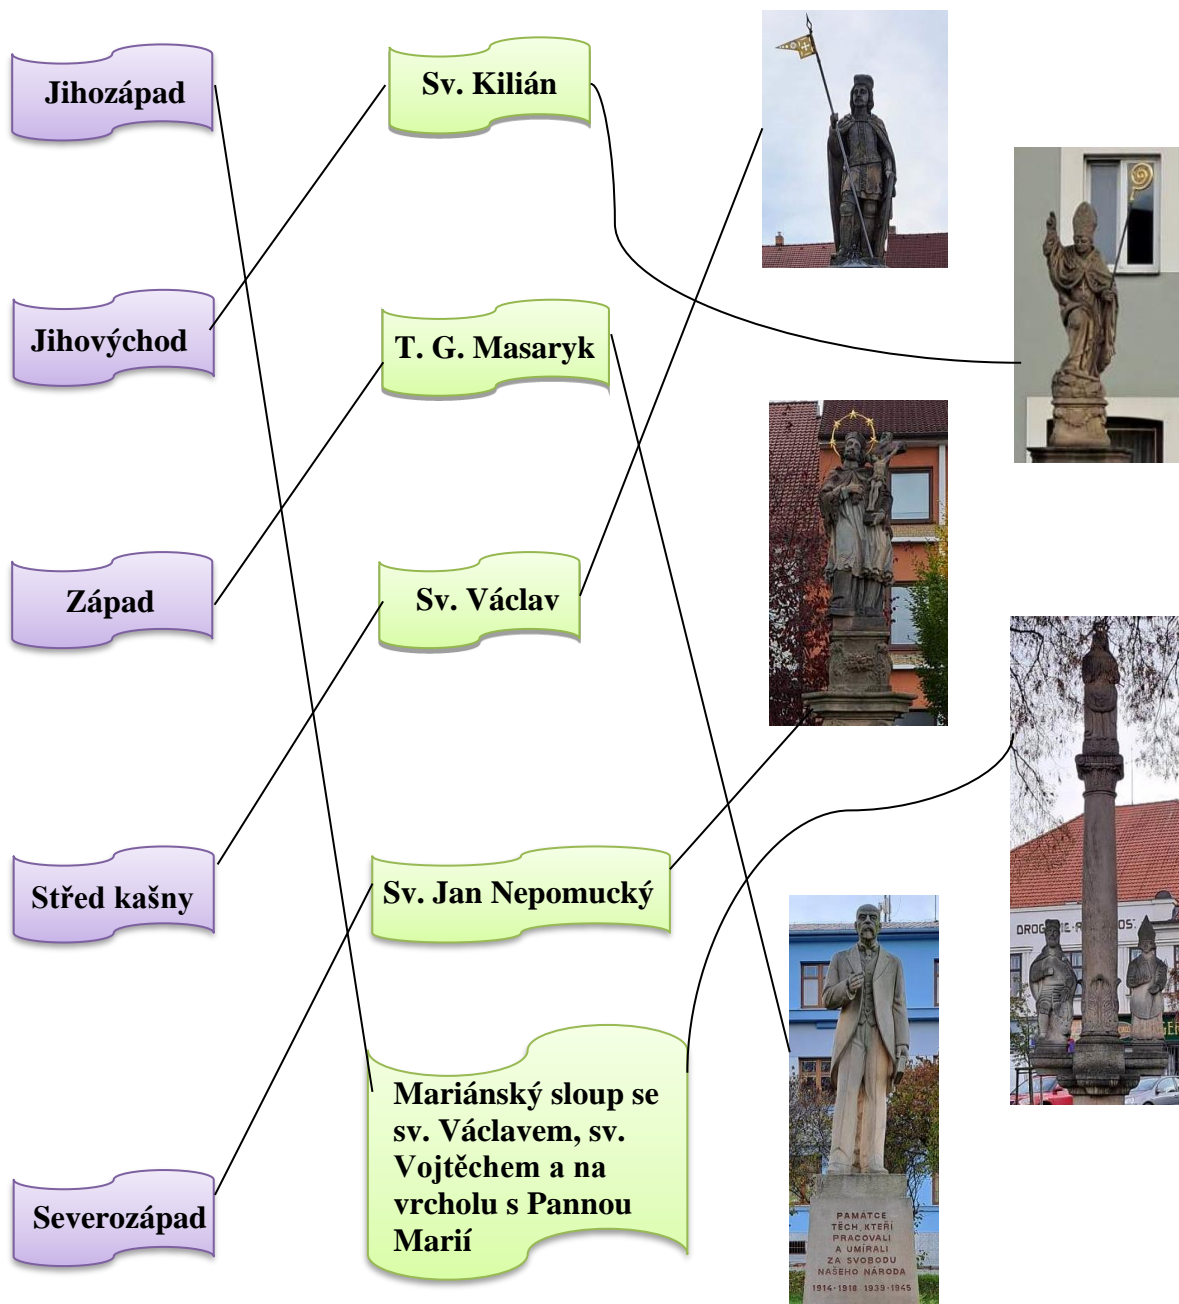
Jihozápad

Jihovýchod

Západ

Střed kašny

Severozápad

Sv. Kilián

T. G. Masaryk

Sv. Václav

Sv. Jan Nepomucký

Mariánský sloup se sv. Václavem, sv. Vojtěchem a na vrcholu s Pannou Marií

DROGERIE

PAMÁTCE TĚCH, KTEŘÍ PRACOVALI A UMÍRALI ZA SVOBODU NAŠEHO NÁRODA 1914-1918 1939-1945